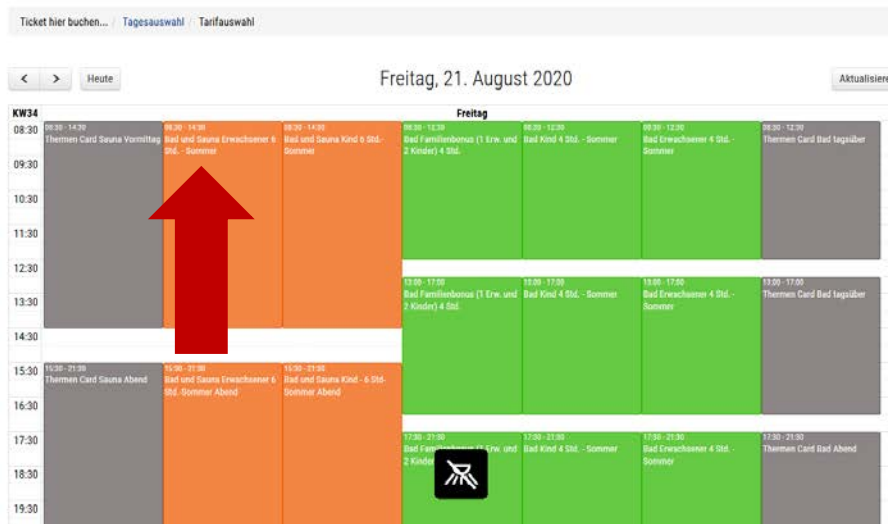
Ticket hier buchen... / Tagesauswahl / Tarifauswahl

< > Heute

Freitag, 21. August 2020

Aktualisiere

KW34

Freitag

08:30
09:30
10:30
11:30
12:30
13:30
14:30
15:30
16:30
17:30
18:30
19:30

08:30 - 14:30 Thermen Card Sauna Vormittag

08:30 - 14:30 Bad und Sauna Erwachsener 6 Std. - Sommer

08:30 - 14:30 Bad und Sauna Kind 6 Std.- Sommer

08:30 - 12:30 Bad Familienbonus (1 Erw. und 2 Kinder) 4 Std.

08:30 - 12:30 Bad Kind 4 Std. - Sommer

08:30 - 12:30 Bad Erwachsener 4 Std. - Sommer

08:30 - 12:30 Thermen Card Bad tagsüber

13:00 - 17:00 Bad Familienbonus (1 Erw. und 2 Kinder) 4 Std.

13:00 - 17:00 Bad Kind 4 Std. - Sommer

13:00 - 17:00 Bad Erwachsener 4 Std. - Sommer

13:00 - 17:00 Thermen Card Bad tagsüber

15:30 - 21:30 Thermen Card Sauna Abend

15:30 - 21:30 Bad und Sauna Erwachsener 6 Std. Sommer Abend

15:30 - 21:30 Bad und Sauna Kind - 6 Std- Sommer Abend

17:30 - 21:30 Bad Familienbonus (1 Erw. und 2 Kinder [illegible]

17:30 - 21:30 Bad Kind 4 Std. - Sommer

17:30 - 21:30 Bad Erwachsener 4 Std. - Sommer

17:30 - 21:30 Thermen Card Bad Abend